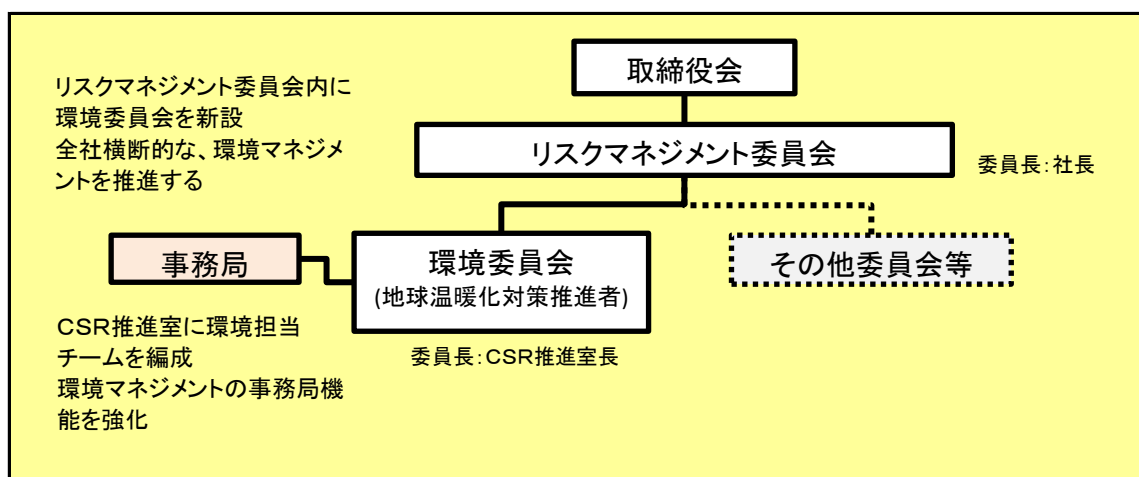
リスクマネジメント委員会内に
環境委員会を新設
全社横断的な、環境マネジメントを推進する

取締役会

リスクマネジメント委員会

委員長:社長

事務局

環境委員会
(地球温暖化対策推進者)

その他委員会等

CSR推進室に環境担当
チームを編成
環境マネジメントの事務局機能を強化

委員長:CSR推進室長